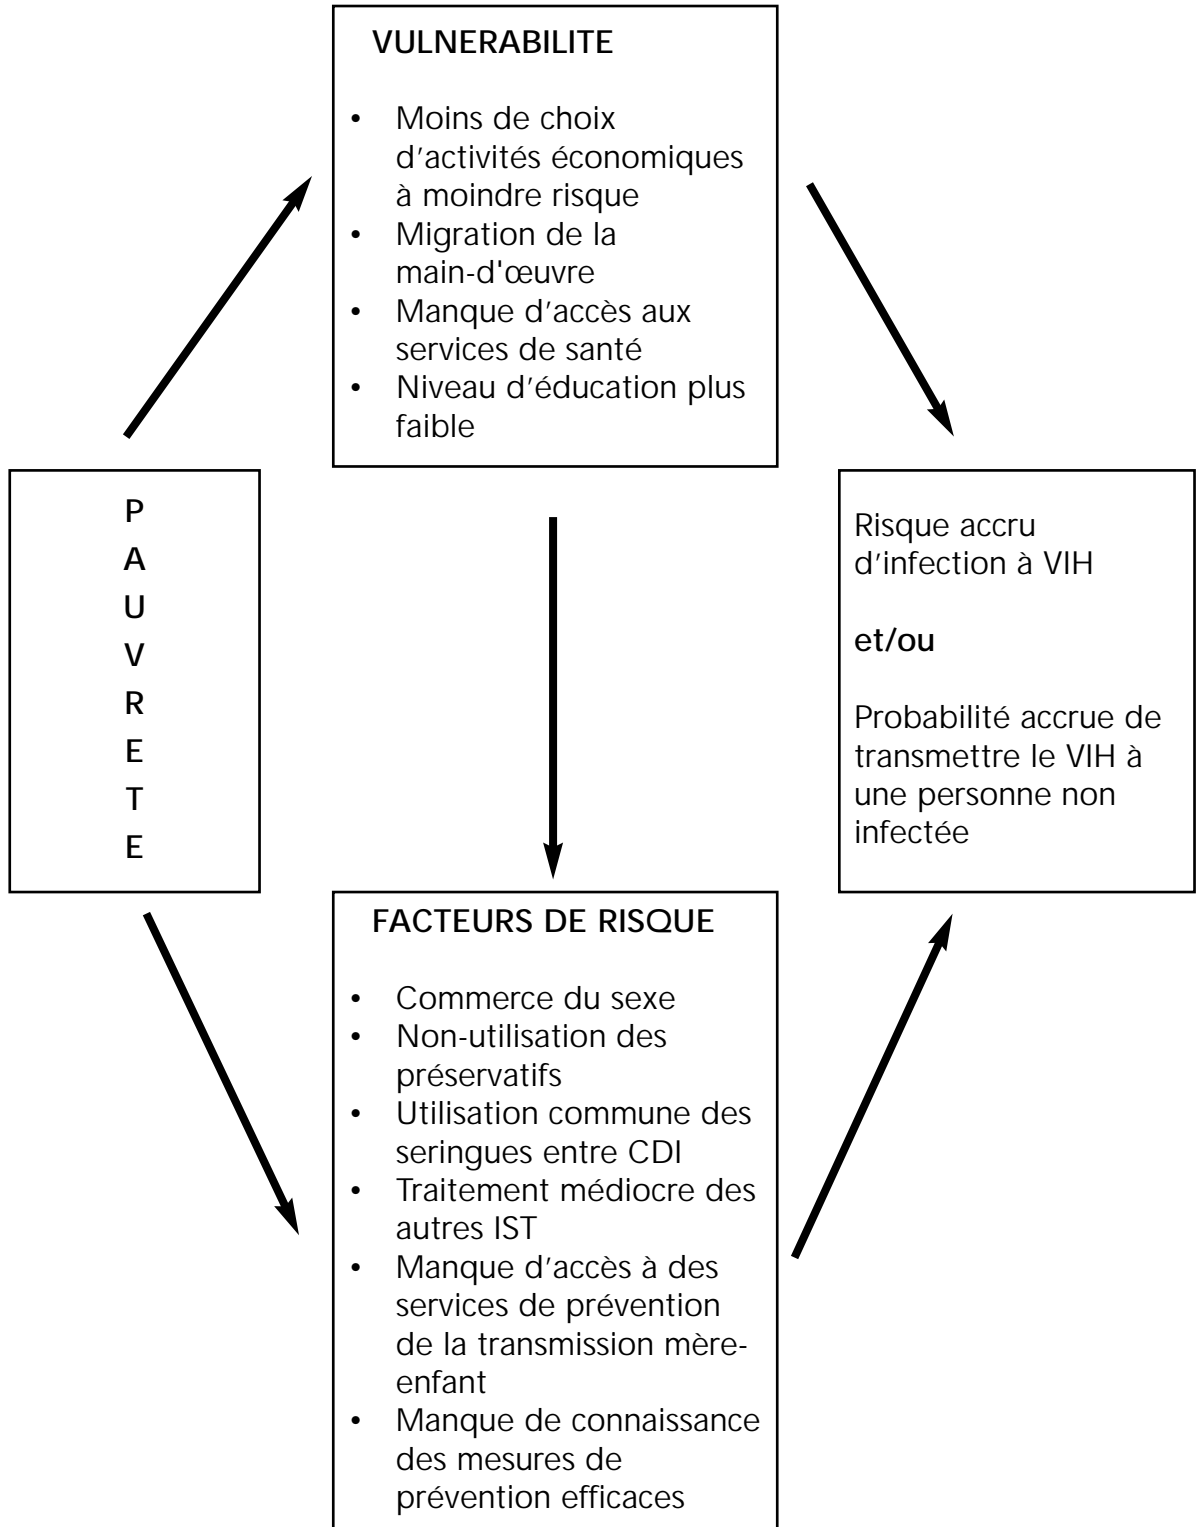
VULNERABILITE

- Moins de choix d'activités économiques à moindre risque
- Migration de la main-d'œuvre
- Manque d'accès aux services de santé
- Niveau d'éducation plus faible

P
A
U
V
R
E
T
E

Risque accru d'infection à VIH

et/ou

Probabilité accrue de transmettre le VIH à une personne non infectée

FACTEURS DE RISQUE

- Commerce du sexe
- Non-utilisation des préservatifs
- Utilisation commune des seringues entre CDI
- Traitement médiocre des autres IST
- Manque d'accès à des services de prévention de la transmission mère-enfant
- Manque de connaissance des mesures de prévention efficaces